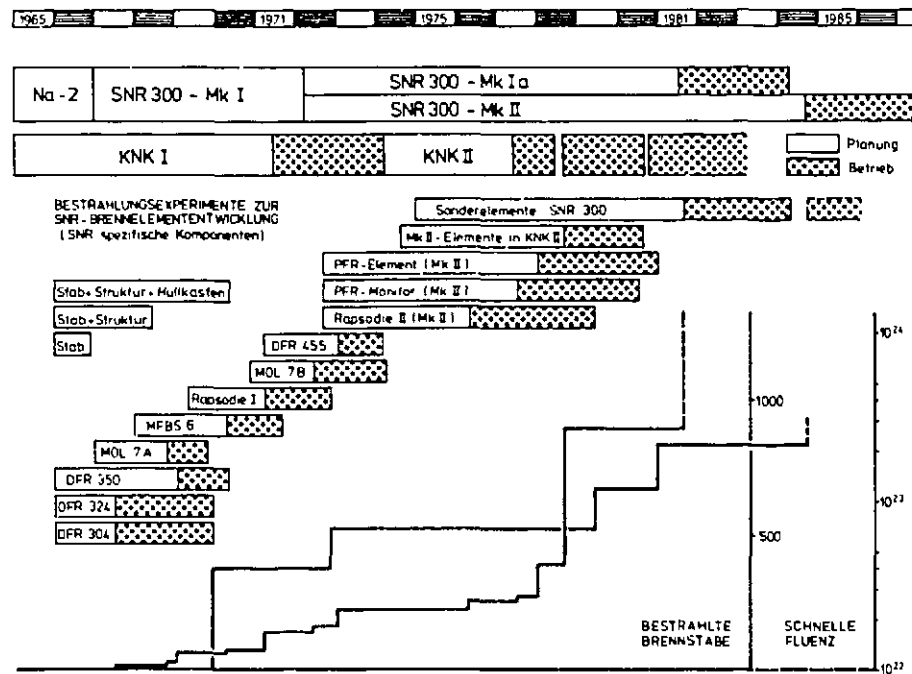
1965 1971 1975 1981 1985

Na - 2
SNR 300 - Mk I
SNR 300 - Mk Ia
SNR 300 - Mk II
KNK I
KNK II
Planung
Betrieb

BESTRAHLUNGSEXPERIMENTE ZUR SNR - BRENNELEMENTENTWICKLUNG (SNR spezifische Komponenten)

Sonderelemente SNR 300
Mk II - Elemente in KNK II
PFR - Element (Mk II)
PFR - Monitor (Mk II)
Rapsodie II (Mk II)
Stab + Struktur + Hüllkasten
Stab + Struktur
Stab
DFR 455
MOL 7B
Rapsodie I
MFBS 6
MOL 7A
DFR 350
DFR 324
DFR 304

1000
500
$10^{24}$
$10^{23}$
$10^{22}$

BESTRAHLTE BRENNSTÄBE
SCHNELLE FLUENZ